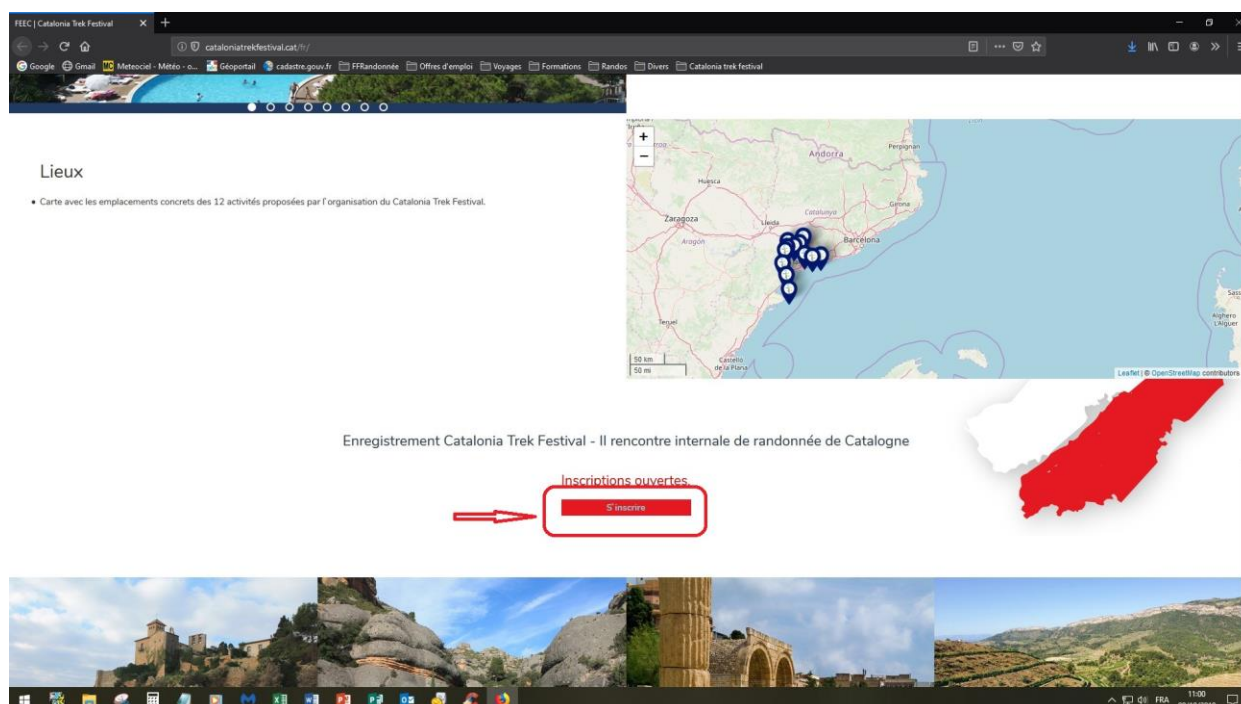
FEEC | Catalonia Trek Festival

cataloniatrekfestival.cat/fr/

Google Gmail Meteociel - Météo - o... Géoportail cadastre.gouv.fr FFRandonnée Offres d'emploi Voyages Formations Randos Divers Catalonia trek festival

Lieux

• Carte avec les emplacements concrets des 12 activités proposées par l'organisation du Catalonia Trek Festival.

Andorra
Perpignan
Huesca
Girona
Catalunya
Zaragoza
Lleida
Aragón
Barcelona
Teruel
Castelló de la Plana
Alghero L'Alguer
50 km
50 mi
Leaflet | © OpenStreetMap contributors

Enregistrement Catalonia Trek Festival - II rencontre internale de randonnée de Catalogne

Inscriptions ouvertes.

S'inscrire

FRA 11:00